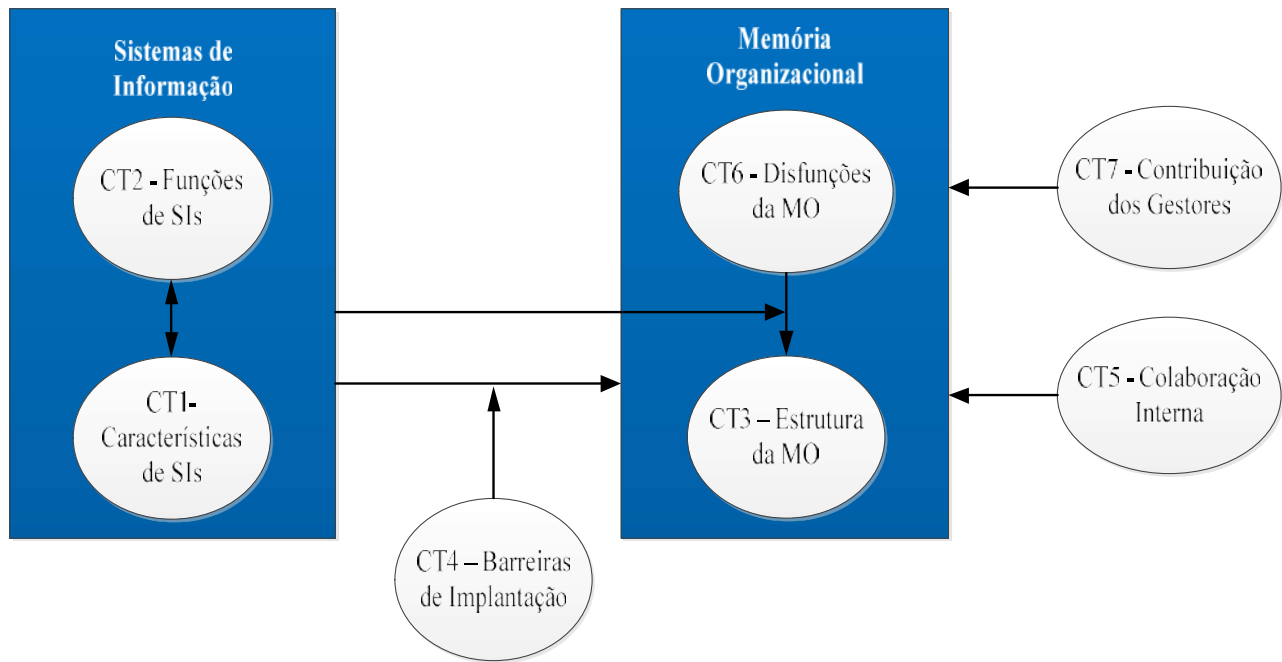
Sistemas de Informação

CT2 - Funções de SIs

CT1- Características de SIs

Memória Organizacional

CT6 - Disfunções da MO

CT3 – Estrutura da MO

CT7 - Contribuição dos Gestores

CT5 - Colaboração Interna

CT4 – Barreiras de Implantação